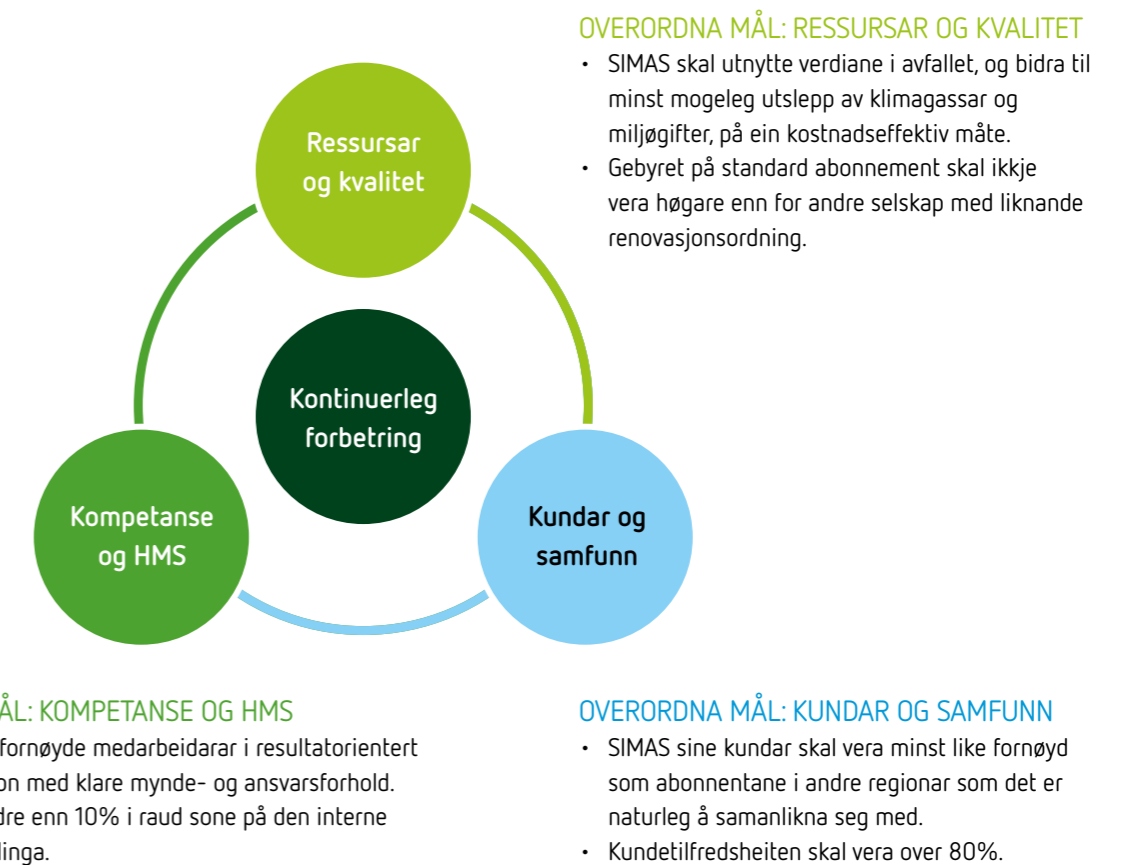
OVERORDNA MÅL: RESSURSAR OG KVALITET

- SIMAS skal utnytte verdiane i avfallet, og bidra til minst mogeleg utslepp av klimagassar og miljøgifter, på ein kostnadseffektiv måte.
- Gebyret på standard abonnement skal ikkje vera høgare enn for andre selskap med liknande renovasjonsordning.

Ressursar og kvalitet

Kontinuerleg forbetring

Kompetanse og HMS

Kundar og samfunn

ÅL: KOMPETANSE OG HMS

fornøyde medarbeidarar i resultatorientert on med klare mynde- og ansvarsforhold. dre enn 10% i raud sone på den interne linga.

OVERORDNA MÅL: KUNDAR OG SAMFUNN

- SIMAS sine kundar skal vera minst like fornøyd som abonnentane i andre regionar som det er naturleg å samanlikna seg med.
- Kundetilfredsheiten skal vera over 80%.